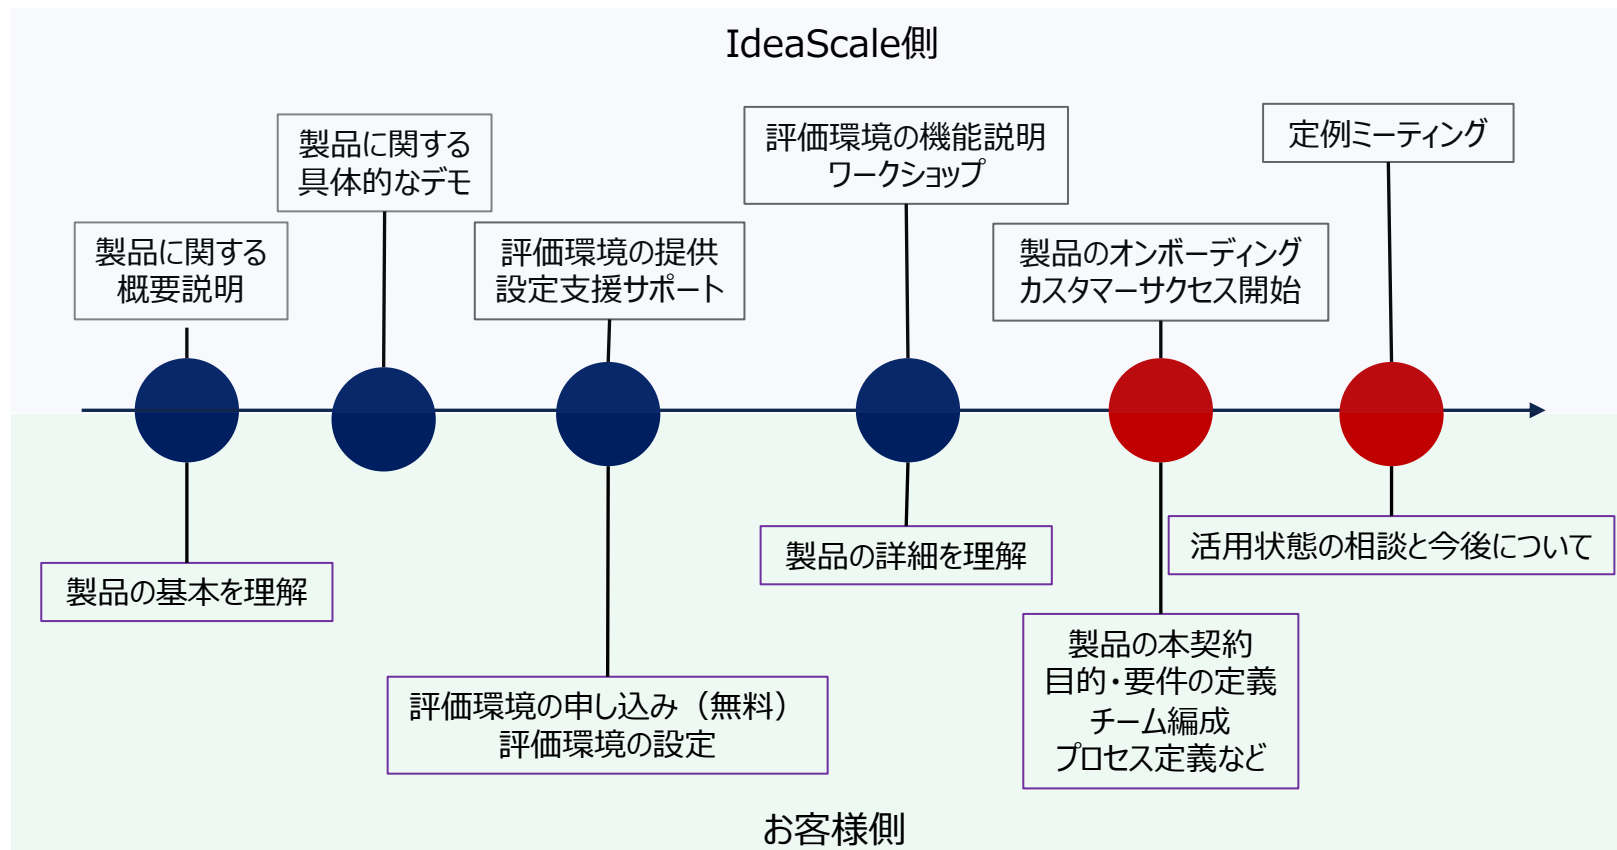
IdeaScale側

製品に関する
具体的なデモ

評価環境の機能説明
ワークショップ

定例ミーティング

製品に関する
概要説明

評価環境の提供
設定支援サポート

製品のオンボーディング
カスタマーサクセス開始

製品の基本を理解

製品の詳細を理解

活用状態の相談と今後について

評価環境の申し込み（無料）
評価環境の設定

製品の本契約
目的・要件の定義
チーム編成
プロセス定義など

お客様側